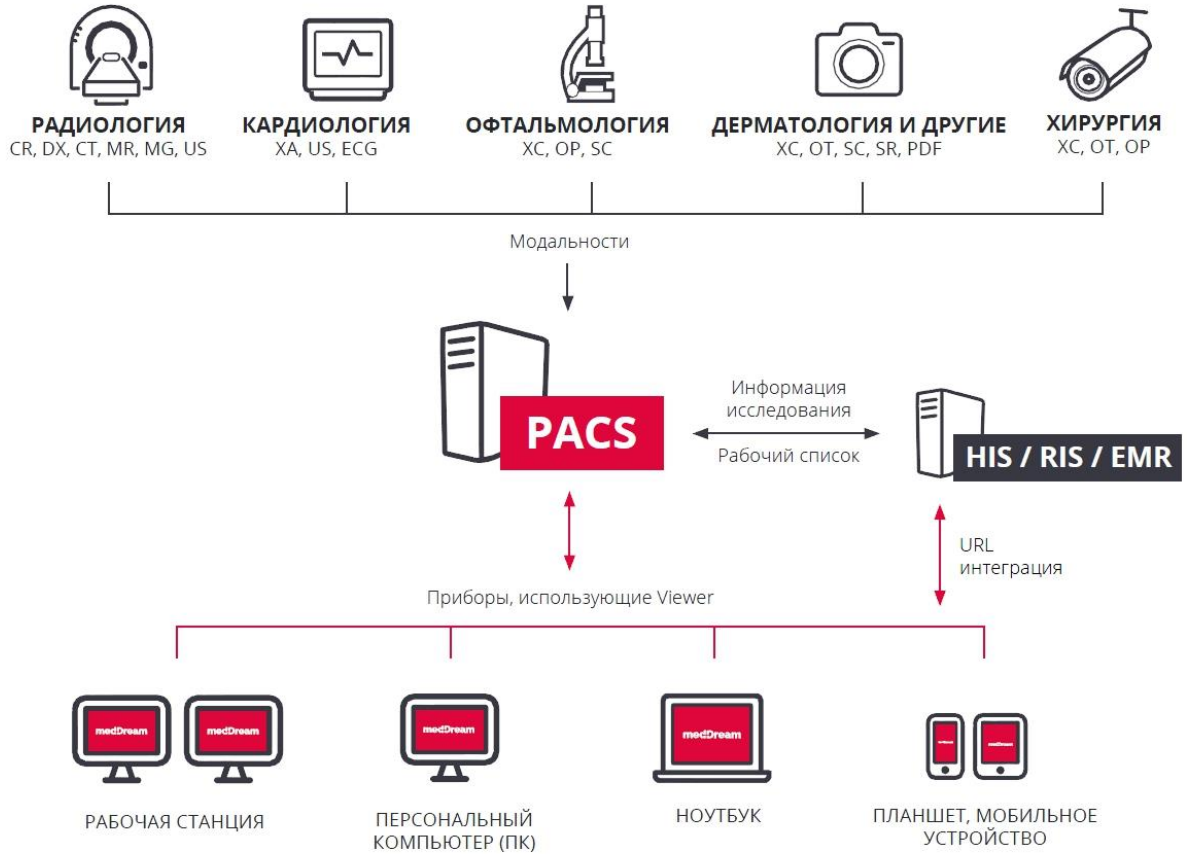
РАДИОЛОГИЯ
CR, DX, CT, MR, MG, US

КАРДИОЛОГИЯ
XA, US, ECG

ОФТАЛЬМОЛОГИЯ
XC, OP, SC

ДЕРМАТОЛОГИЯ И ДРУГИЕ
XC, OT, SC, SR, PDF

ХИРУРГИЯ
XC, OT, OP

Модальности

PACS

Информация исследования

Рабочий список

HIS / RIS / EMR

URL интеграция

Приборы, использующие Viewer

medDream

medDream

medDream

medDream

medDream

medDream

РАБОЧАЯ СТАНЦИЯ

ПЕРСОНАЛЬНЫЙ КОМПЬЮТЕР (ПК)

НОУТБУК

ПЛАНШЕТ, МОБИЛЬНОЕ УСТРОЙСТВО